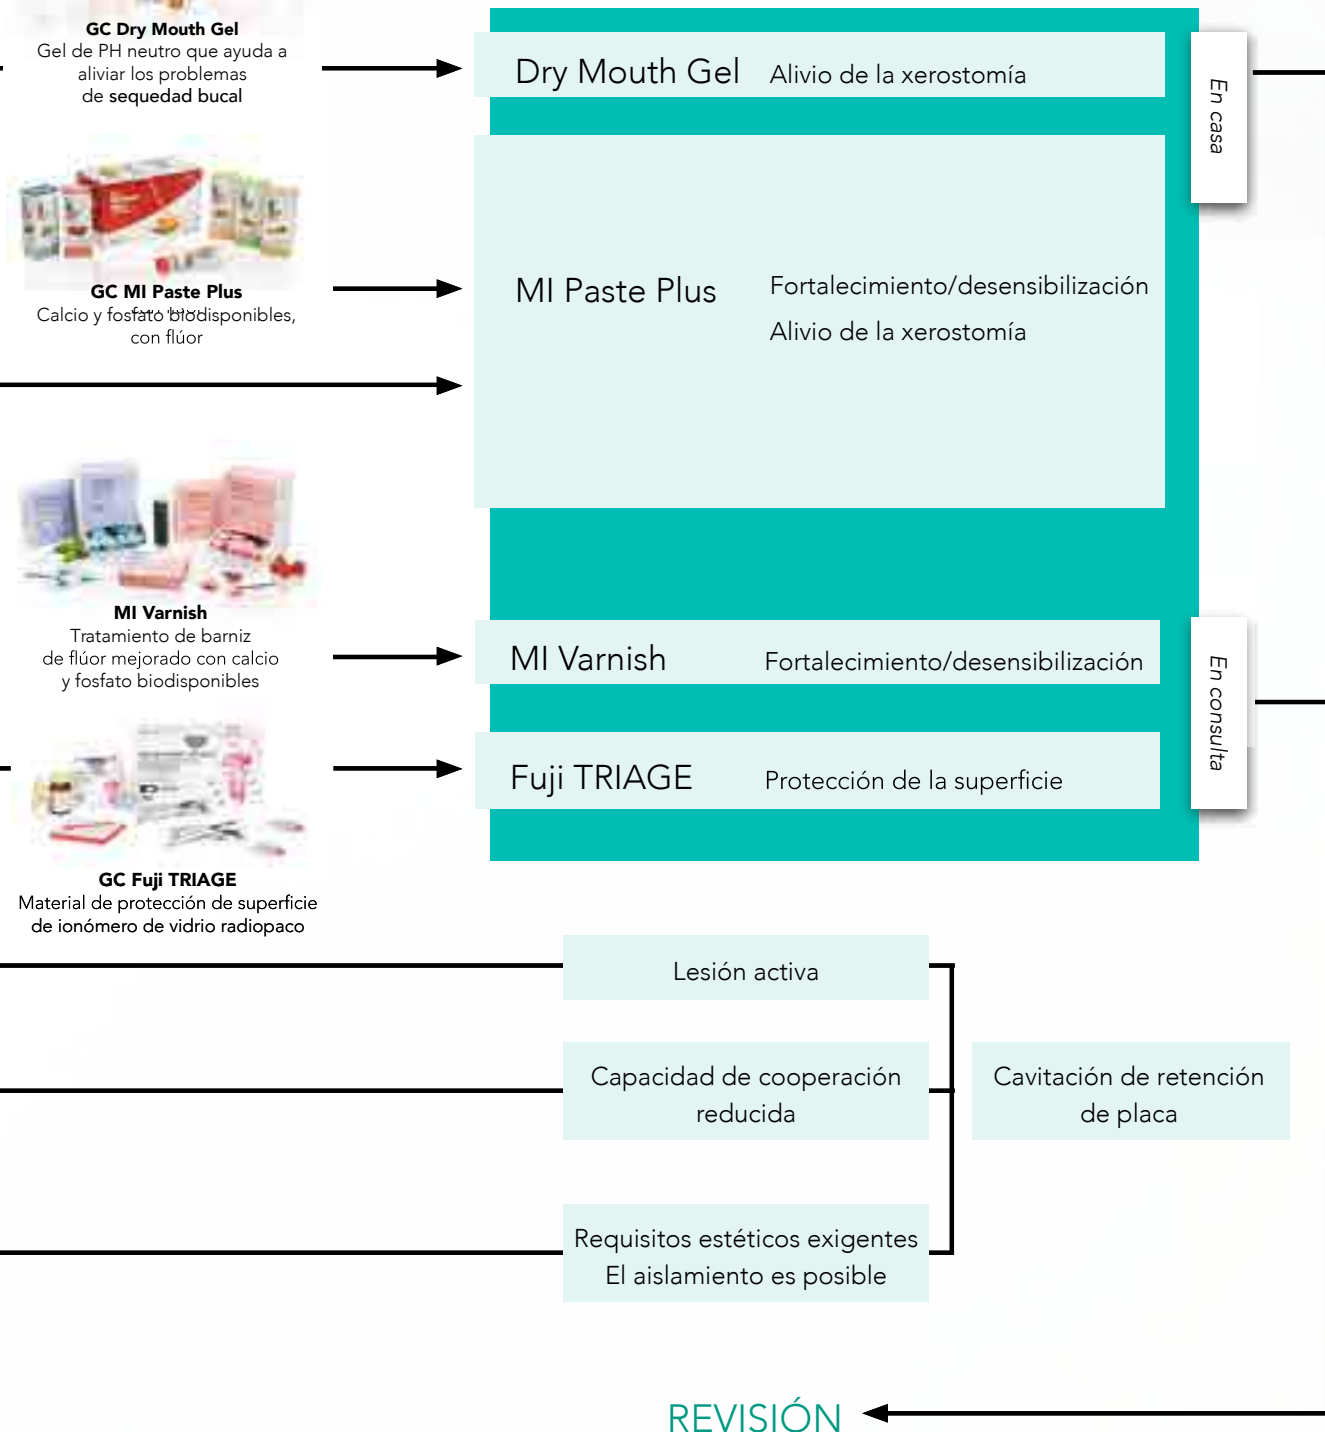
GC Dry Mouth Gel
Gel de PH neutro que ayuda a aliviar los problemas de sequedad bucal

GC MI Paste Plus
Calcio y fosfato biodisponibles, con flúor

MI Varnish
Tratamiento de barniz de flúor mejorado con calcio y fosfato biodisponibles

GC Fuji TRIAGE
Material de protección de superficie de ionómero de vidrio radiopaco

Dry Mouth Gel Alivio de la xerostomía

MI Paste Plus Fortalecimiento/desensibilización
Alivio de la xerostomía

En casa

MI Varnish Fortalecimiento/desensibilización

Fuji TRIAGE Protección de la superficie

En consulta

Lesión activa

Capacidad de cooperación reducida

Requisitos estéticos exigentes
El aislamiento es posible

Cavitación de retención de placa

REVISIÓN